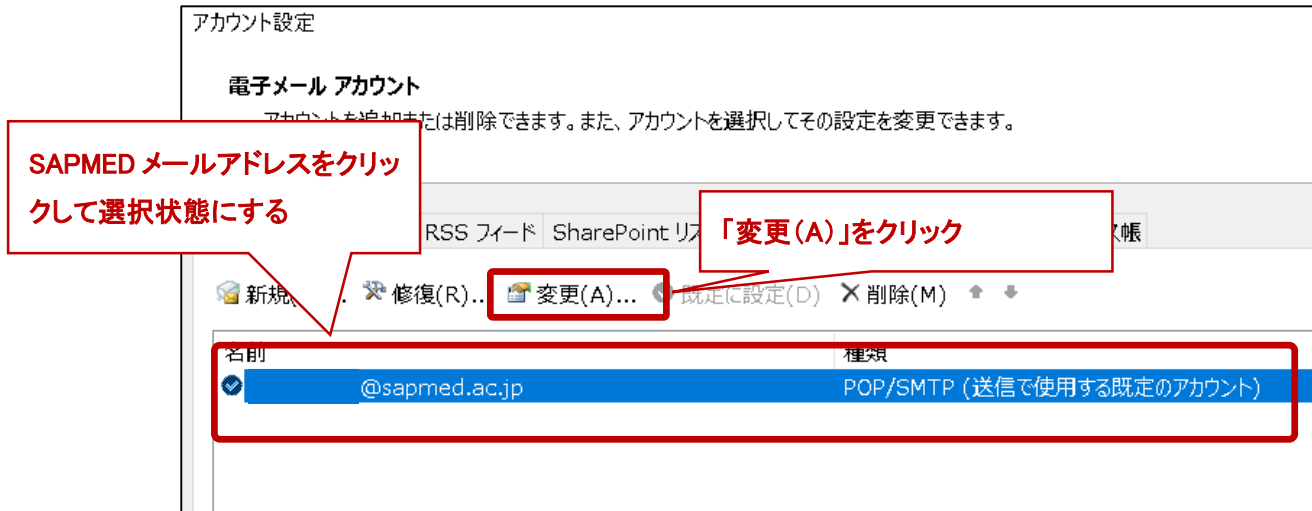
アカウント設定

電子メール アカウント

アカウントを追加または削除できます。また、アカウントを選択してその設定を変更できます。

SAPMED メールアドレスをクリックして選択状態にする

「変更(A)」をクリック

RSS フィード SharePoint リ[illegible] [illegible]帳

新規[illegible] 修復(R)... 変更(A)... 既定に設定(D) 削除(M)

名前 種類

@sapmed.ac.jp POP/SMTP (送信で使用する既定のアカウント)